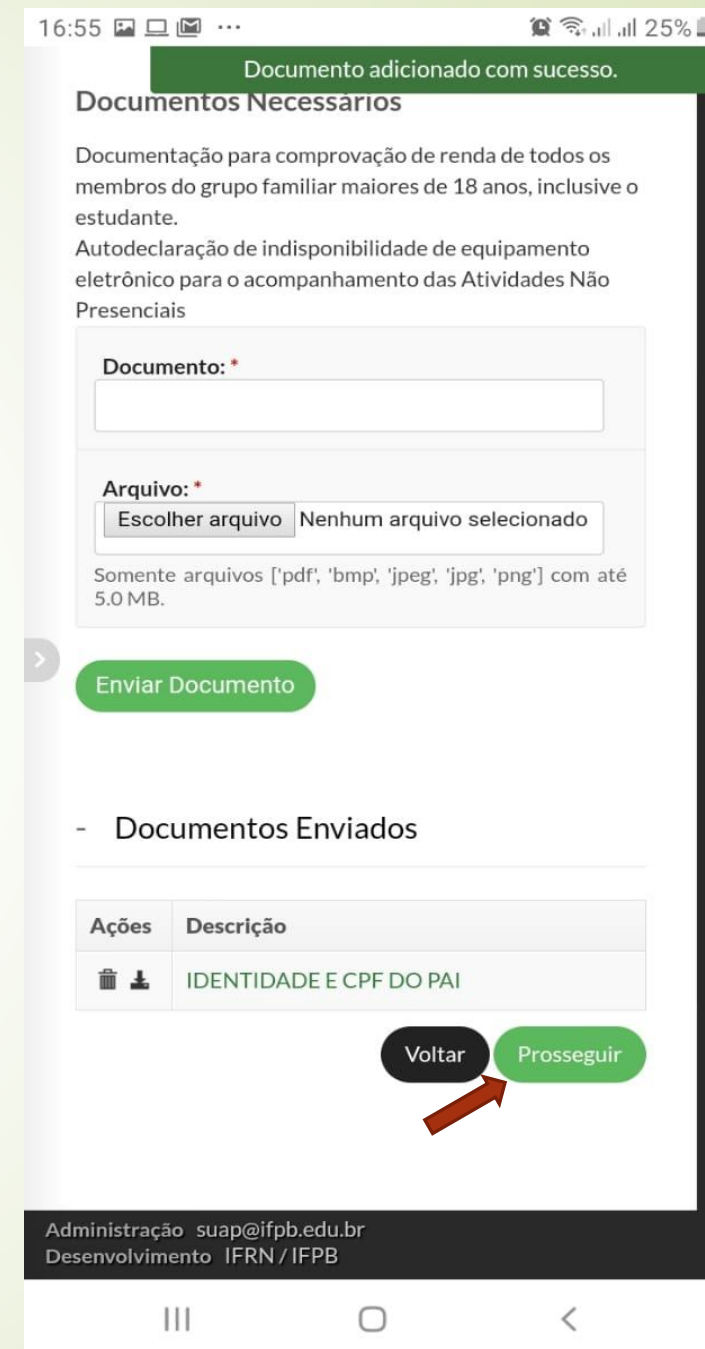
16:55 ··· 25%

Documento adicionado com sucesso.

Documentos Necessários

Documentação para comprovação de renda de todos os membros do grupo familiar maiores de 18 anos, inclusive o estudante.
Autodeclaração de indisponibilidade de equipamento eletrônico para o acompanhamento das Atividades Não Presenciais

Documento: *

Arquivo: *
Escolher arquivo Nenhum arquivo selecionado
Somente arquivos ['pdf', 'bmp', 'jpeg', 'jpg', 'png'] com até 5.0 MB.

Enviar Documento

- Documentos Enviados

| Ações | Descrição |
|---|---|
| | IDENTIDADE E CPF DO PAI |

Voltar Prosseguir

Administração suap@ifpb.edu.br
Desenvolvimento IFRN / IFPB